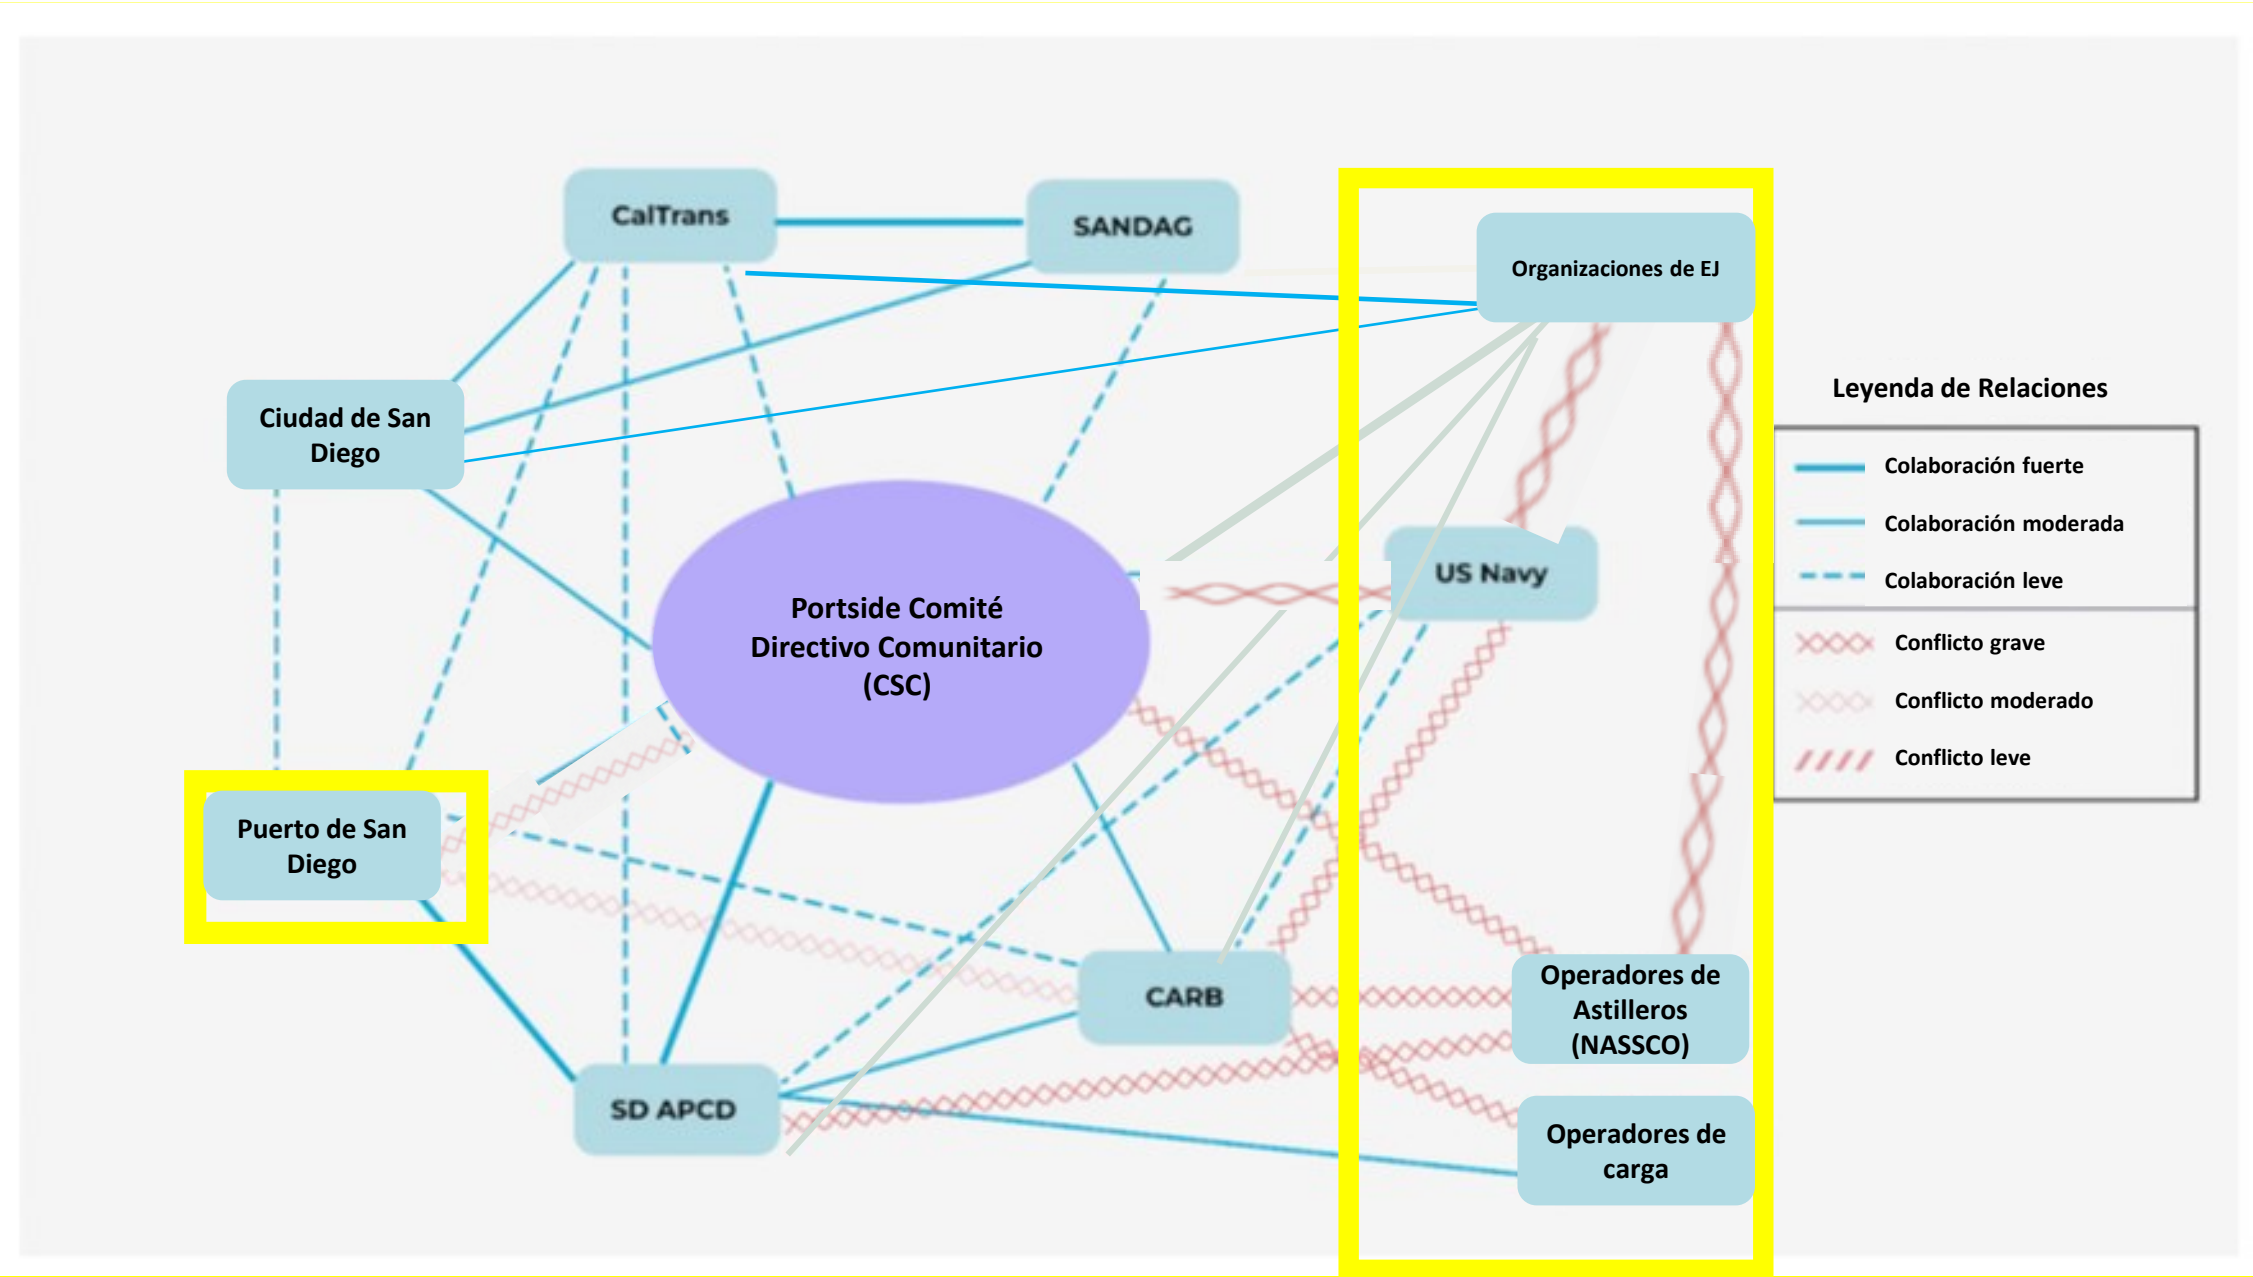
CalTrans

SANDAG

Organizaciones de EJ

Ciudad de San Diego

Portside Comité Directivo Comunitario (CSC)

US Navy

Puerto de San Diego

CARB

SD APCD

Operadores de Astilleros (NASSCO)

Operadores de carga

Leyenda de Relaciones

Colaboración fuerte

Colaboración moderada

Colaboración leve

Conflicto grave

Conflicto moderado

Conflicto leve